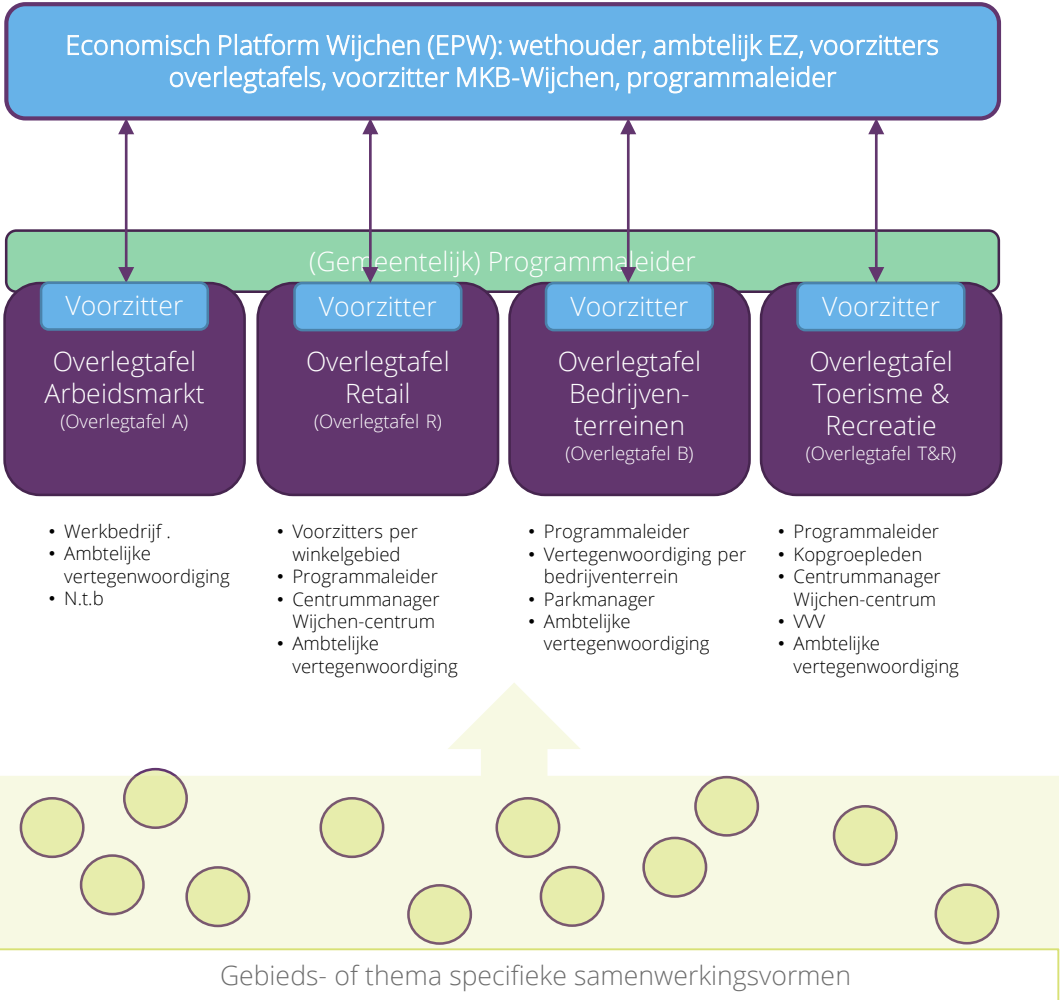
Economisch Platform Wijchen (EPW): wethouder, ambtelijk EZ, voorzitters overlegtafels, voorzitter MKB-Wijchen, programmaleider

(Gemeentelijk) Programmaleider

Voorzitter

Overlegtafel Arbeidsmarkt
(Overlegtafel A)

- Werkbedrijf .
- Ambtelijke vertegenwoordiging
- N.t.b

Voorzitter

Overlegtafel Retail
(Overlegtafel R)

- Voorzitters per winkelgebied
- Programmaleider
- Centrummanager Wijchen-centrum
- Ambtelijke vertegenwoordiging

Voorzitter

Overlegtafel Bedrijventerreinen
(Overlegtafel B)

- Programmaleider
- Vertegenwoordiging per bedrijventerrein
- Parkmanager
- Ambtelijke vertegenwoordiging

Voorzitter

Overlegtafel Toerisme & Recreatie
(Overlegtafel T&R)

- Programmaleider
- Kopgroepleden
- Centrummanager Wijchen-centrum
- VVV
- Ambtelijke vertegenwoordiging

Gebieds- of thema specifieke samenwerkingsvormen